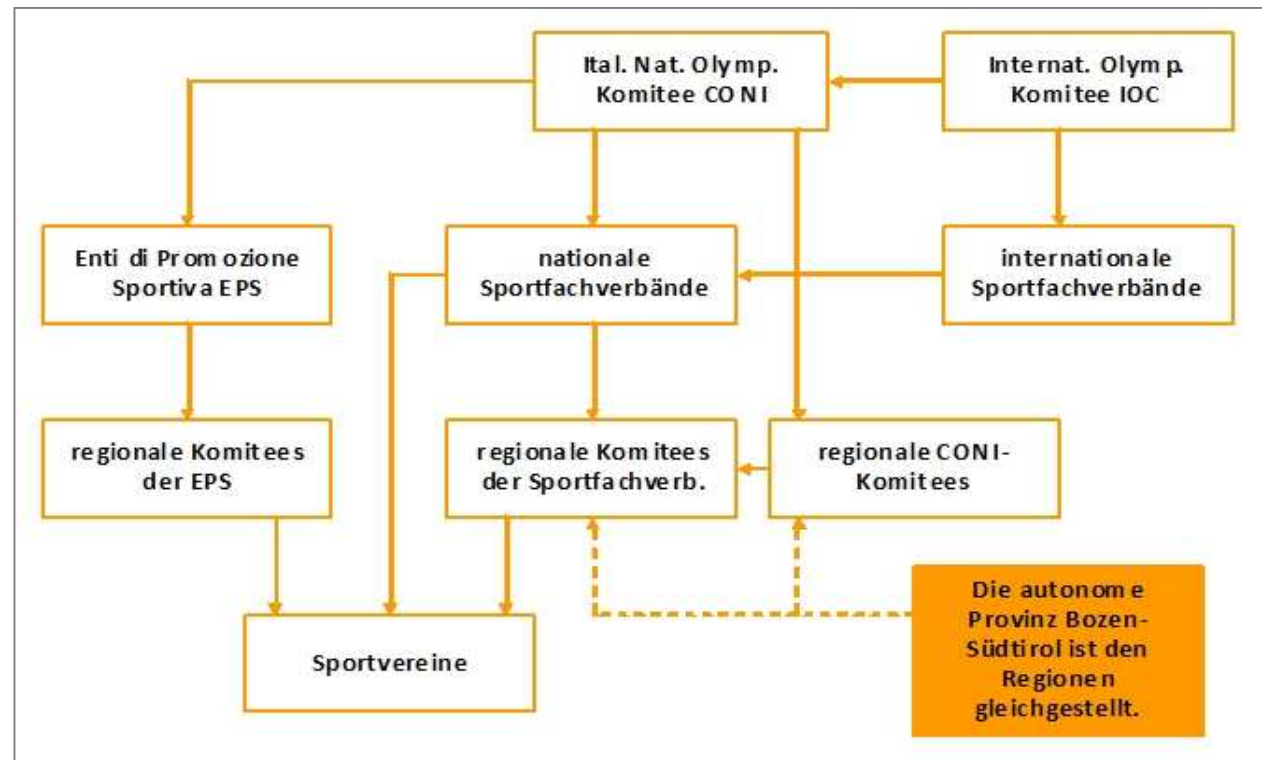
Ital. Nat. Olymp. Komitee CONI

Internat. Olymp. Komitee IOC

Enti di Promozione Sportiva EPS

nationale Sportfachverbände

internationale Sportfachverbände

regionale Komitees der EPS

regionale Komitees der Sportfachverb.

regionale CONI-Komitees

Sportvereine

Die autonome Provinz Bozen-Südtirol ist den Regionen gleichgestellt.